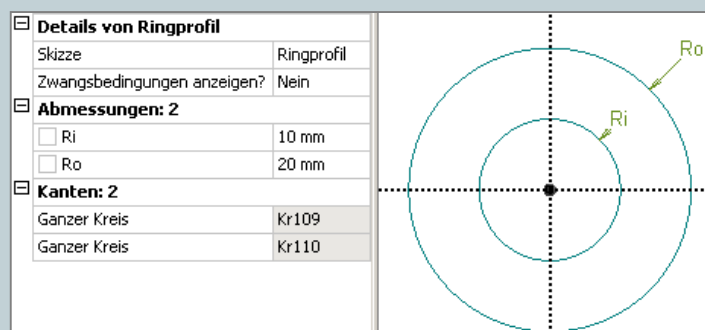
⊟ Details von Ringprofil

| Skizze | Ringprofil |
|---|---|
| Zwangsbedingungen anzeigen? | Nein |

⊟ Abmessungen: 2

| Ri | 10 mm |
|---|---|
| Ro | 20 mm |

⊟ Kanten: 2

| Ganzer Kreis | Kr109 |
|---|---|
| Ganzer Kreis | Kr110 |

Ro

Ri